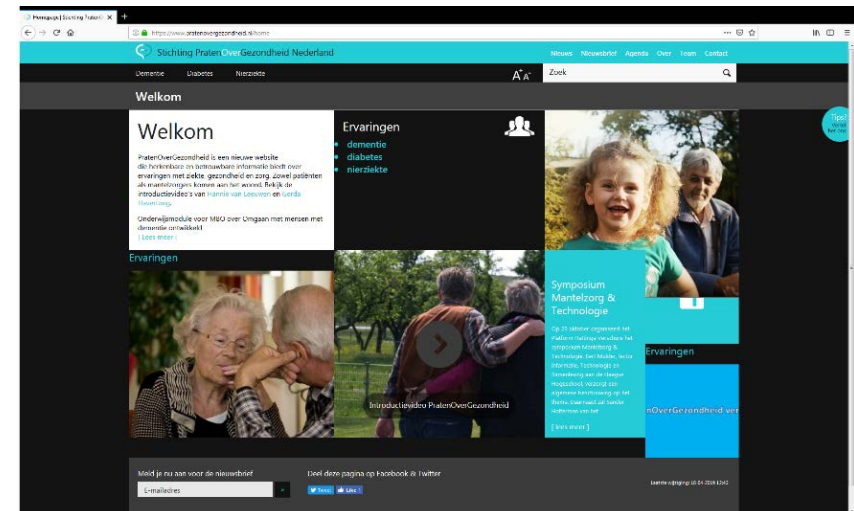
Homepage | Stichting PratenO... ×

https://www.pratenovergezondheid.nl/home

Stichting PratenOverGezondheid Nederland

Nieuws Nieuwsbrief Agenda Over Team Contact

Dementie Diabetes Nierziekte

Zoek

Welkom

Welkom

PratenOverGezondheid is een nieuwe website die herkenbare en betrouwbare informatie biedt over ervaringen met ziekte, gezondheid en zorg. Zowel patiënten als mantelzorgers komen aan het woord. Bekijk de introductievideo's van Hannie van Leeuwen en Gerda Havertong.

Onderwijsmodule voor MBO over Omgaan met mensen met dementie ontwikkeld

[ lees meer ]

Ervaringen

dementie
diabetes
nierziekte

Tips!

Ervaringen

Introductievideo PratenOverGezondheid

Symposium Mantelzorg & Technologie

Op 31 oktober organiseert het Platform Naaste Verzorgers het symposium Mantelzorg & Technologie. Ewit Mulder, lector Informatie, Technologie en Samenleving aan de Haagse Hogeschool, verzorgt een algemene beschouwing op het thema. Daarnaast zal Sander Hoffmann van het

[ lees meer ]

Ervaringen

nOverGezondheid ver

Meld je nu aan voor de nieuwsbrief

E-mailadres

Deel deze pagina op Facebook & Twitter

Tweet Like

Laatste wijziging: 10-04-2018 13:42